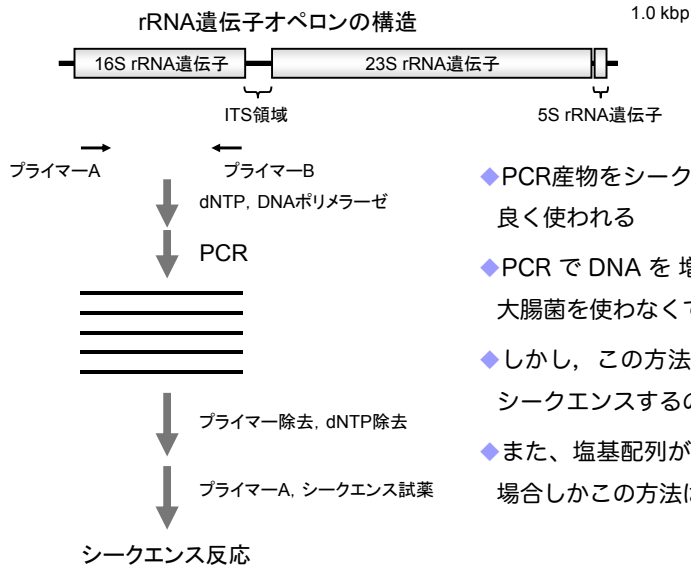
rRNA遺伝子オペロンの構造

1.0 kbp

16S rRNA遺伝子

23S rRNA遺伝子

ITS領域

5S rRNA遺伝子

プライマーA

プライマーB

dNTP, DNAポリメラーゼ

PCR

プライマー除去, dNTP除去

プライマーA, シークエンス試薬

シークエンス反応

◆PCR産物をシーク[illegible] 良く使われる

◆PCR で DNA を 増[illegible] 大腸菌を使わなくて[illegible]

◆しかし，この方法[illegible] シークエンスするの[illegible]

◆また、塩基配列が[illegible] 場合しかこの方法は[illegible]